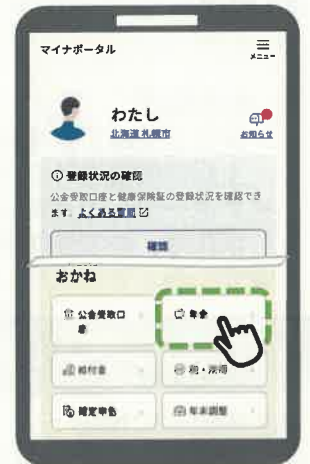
マイナポータル

メニュー

わたし
北海道 札幌市

お知らせ

① 登録状況の確認
公金受取口座と健康保険証の登録状況を確認できます。よくある質問

確認

おかね

公金受取口座

年金

給付金

税・所得

確定申告

年末調整